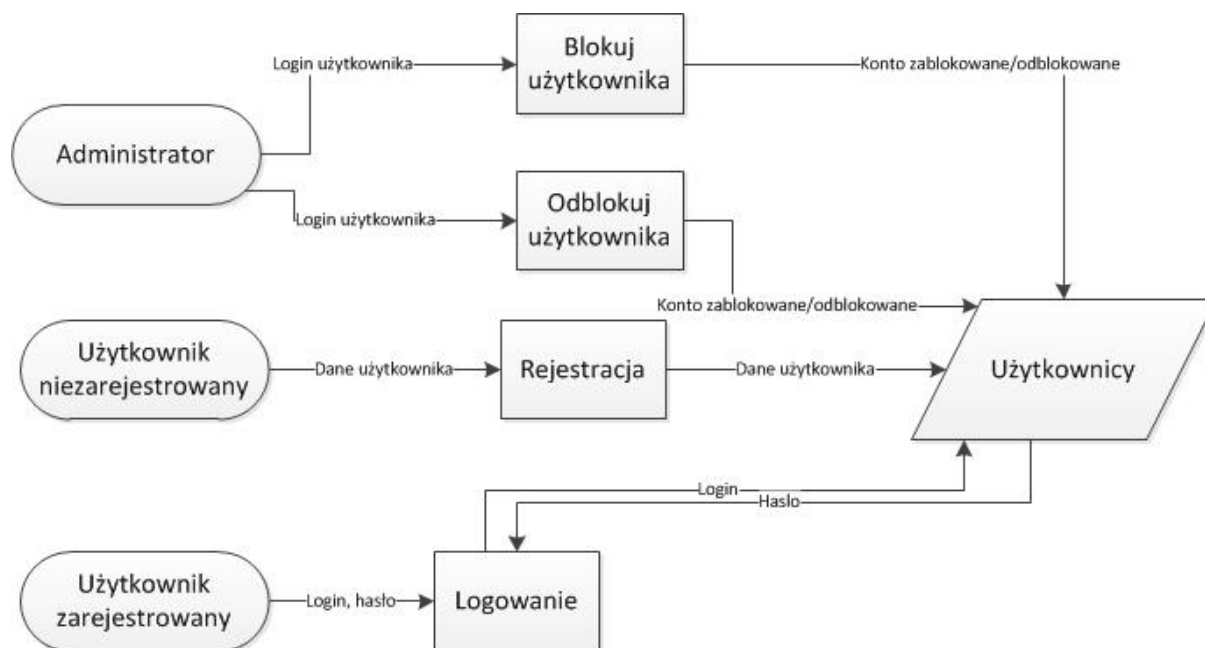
Login użytkownika

Blokuj użytkownika

Konto zablokowane/odblokowane

Administrator

Login użytkownika

Odblokuj użytkownika

Konto zablokowane/odblokowane

Użytkownik niezarejestrowany

Dane użytkownika

Rejestracja

Dane użytkownika

Użytkownicy

Login

Haslo

Użytkownik zarejestrowany

Login, hasło

Logowanie